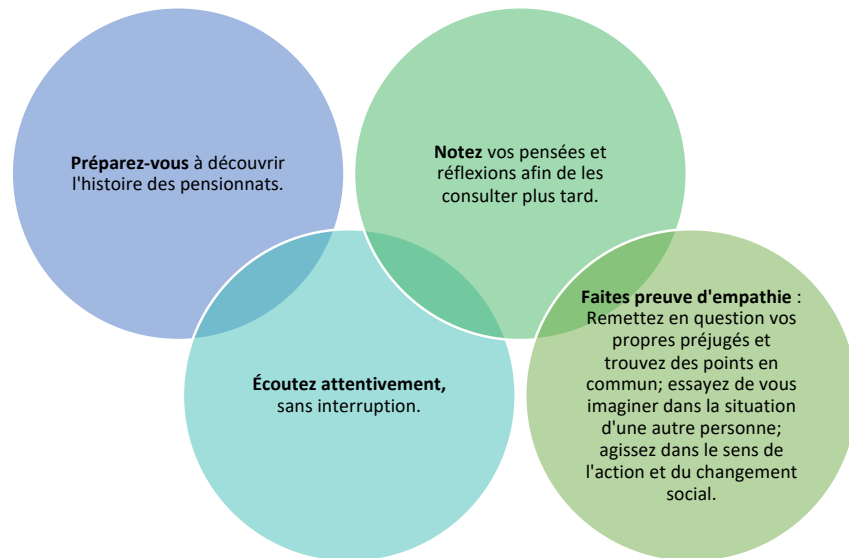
**Préparez-vous** à découvrir l'histoire des pensionnats.

**Notez** vos pensées et réflexions afin de les consulter plus tard.

**Écoutez attentivement,** sans interruption.

**Faites preuve d'empathie** : Remettez en question vos propres préjugés et trouvez des points en commun; essayez de vous imaginer dans la situation d'une autre personne; agissez dans le sens de l'action et du changement social.